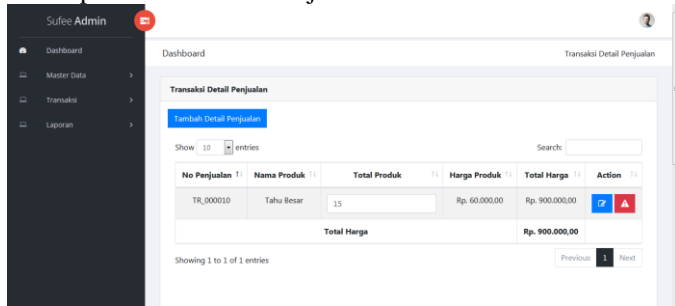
Sufee Admin

Dashboard
Master Data
Transaksi
Laporan

Dashboard

Transaksi Detail Penjualan

Transaksi Detail Penjualan

Tambah Detail Penjualan

Show 10 entries

Search:

| No Penjualan | Nama Produk | Total Produk | Harga Produk | Total Harga | Action |
|---|---|---|---|---|---|
| TR_000010 | Tahu Besar | 15 | Rp. 60.000,00 | Rp. 900.000,00 | |
| Total Harga | | | | Rp. 900.000,00 | |

Showing 1 to 1 of 1 entries

Previous 1 Next